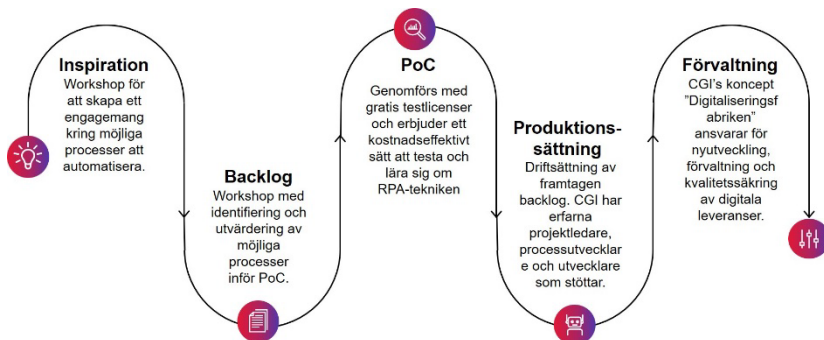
Inspiration
Workshop för att skapa ett engagemang kring möjliga processer att automatisera.

Backlog
Workshop med identifiering och utvärdering av möjliga processer inför PoC.

PoC
Genomförs med gratis testlicenser och erbjuder ett kostnadseffektivt sätt att testa och lära sig om RPA-tekniken

Produktionssättning
Driftsättning av framtagen backlog. CGI har erfarna projektledare, processutvecklare och utvecklare som stöttar.

Förvaltning
CGI's koncept "Digitaliseringsfabriken" ansvarar för nyutveckling, förvaltning och kvalitetssäkring av digitala leveranser.